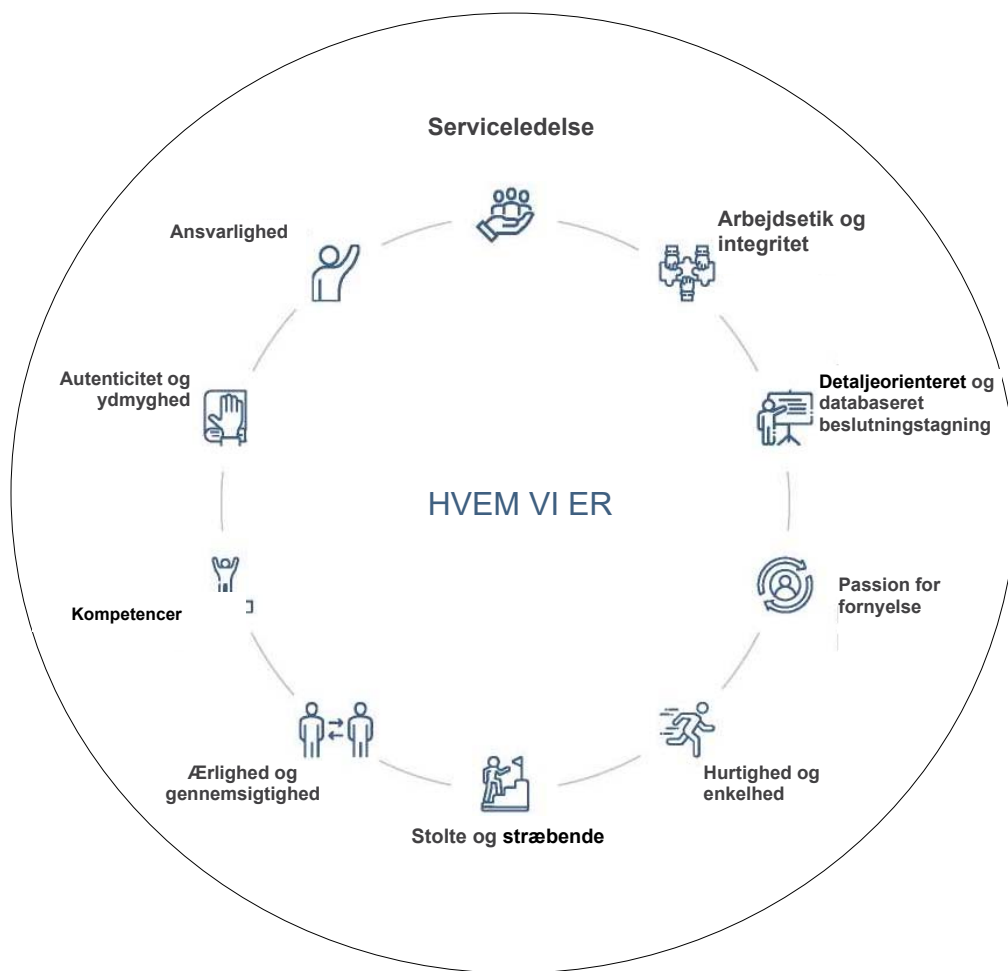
Serviceledelse

Arbejdsetik og integritet

Detaljeorienteret og databaseret beslutningstagning

Passion for fornyelse

Hurtighed og enkelhed

Stolte og stræbende

Ærlighed og gennemsigtighed

Kompetencer

Autenticitet og ydmyghed

Ansvarlighed

HVEM VI ER